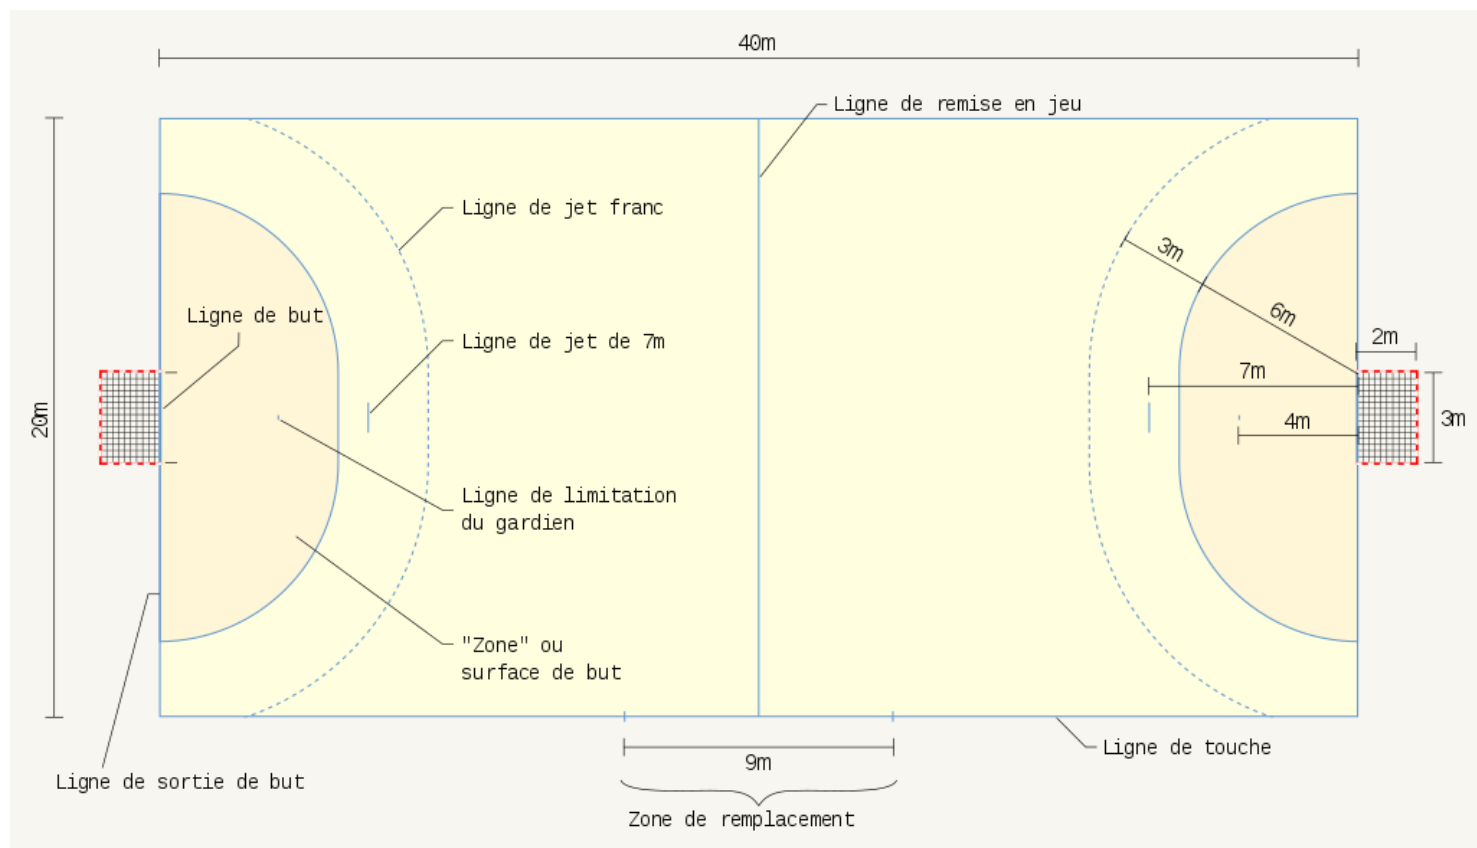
40m

Ligne de remise en jeu

20m

Ligne de jet franc

Ligne de but

Ligne de jet de 7m

Ligne de limitation du gardien

"Zone" ou surface de but

3m

6m

2m

7m

4m

3m

Ligne de sortie de but

9m

Zone de remplacement

Ligne de touche